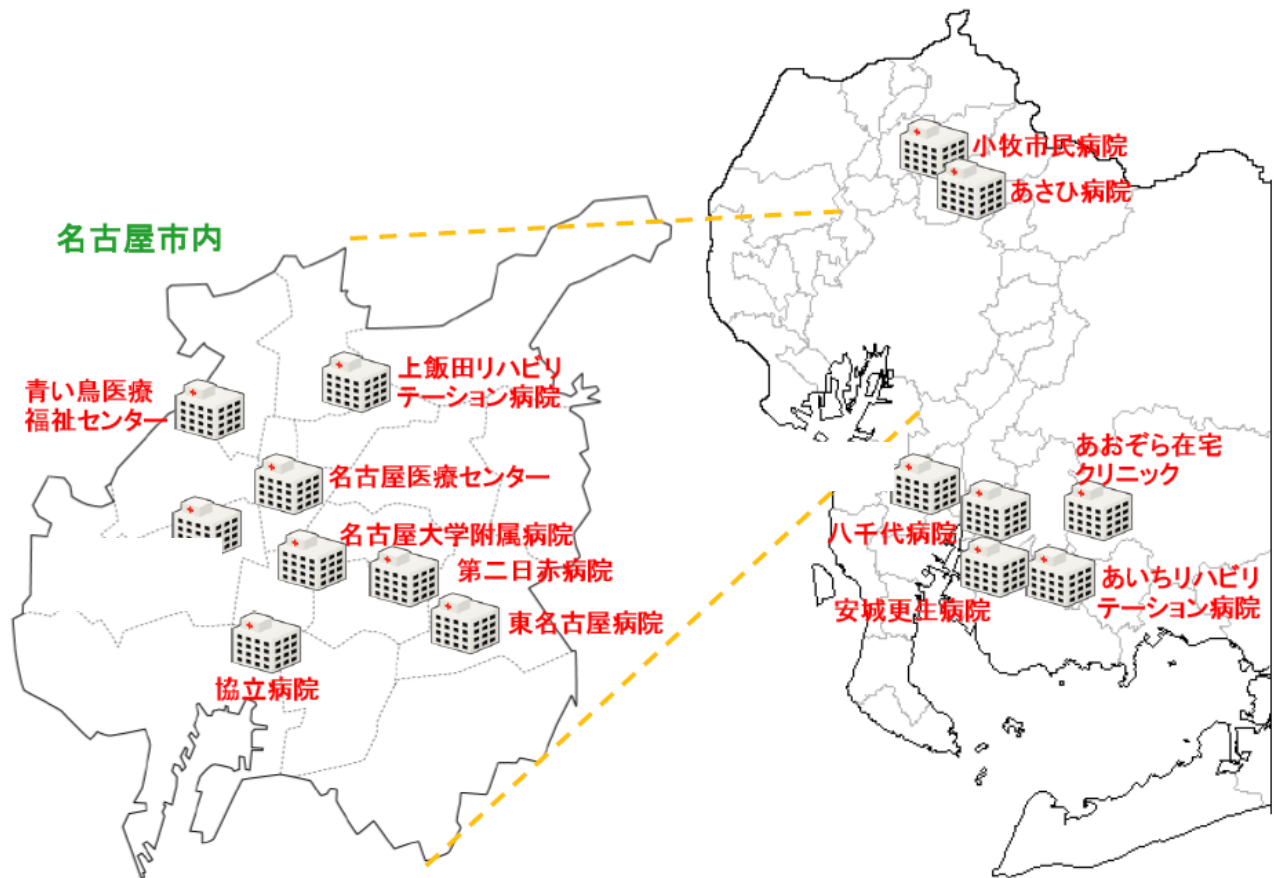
名古屋市内

青い鳥医療福祉センター

上飯田リハビリテーション病院

名古屋医療センター

名古屋大学附属病院

第二日赤病院

東名古屋病院

協立病院

小牧市民病院

あさひ病院

あおぞら在宅クリニック

八千代病院

安城更生病院

あいちリハビリテーション病院